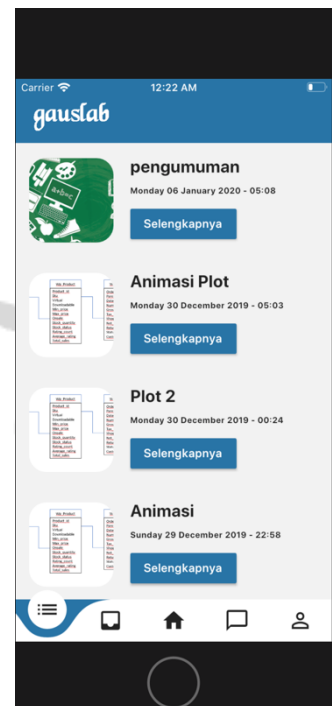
Carrier 12:22 AM

gauslab

pengumuman
Monday 06 January 2020 - 05:08
Selengkapnya

Animasi Plot
Monday 30 December 2019 - 05:03
Selengkapnya

Plot 2
Monday 30 December 2019 - 00:24
Selengkapnya

Animasi
Sunday 29 December 2019 - 22:58
Selengkapnya